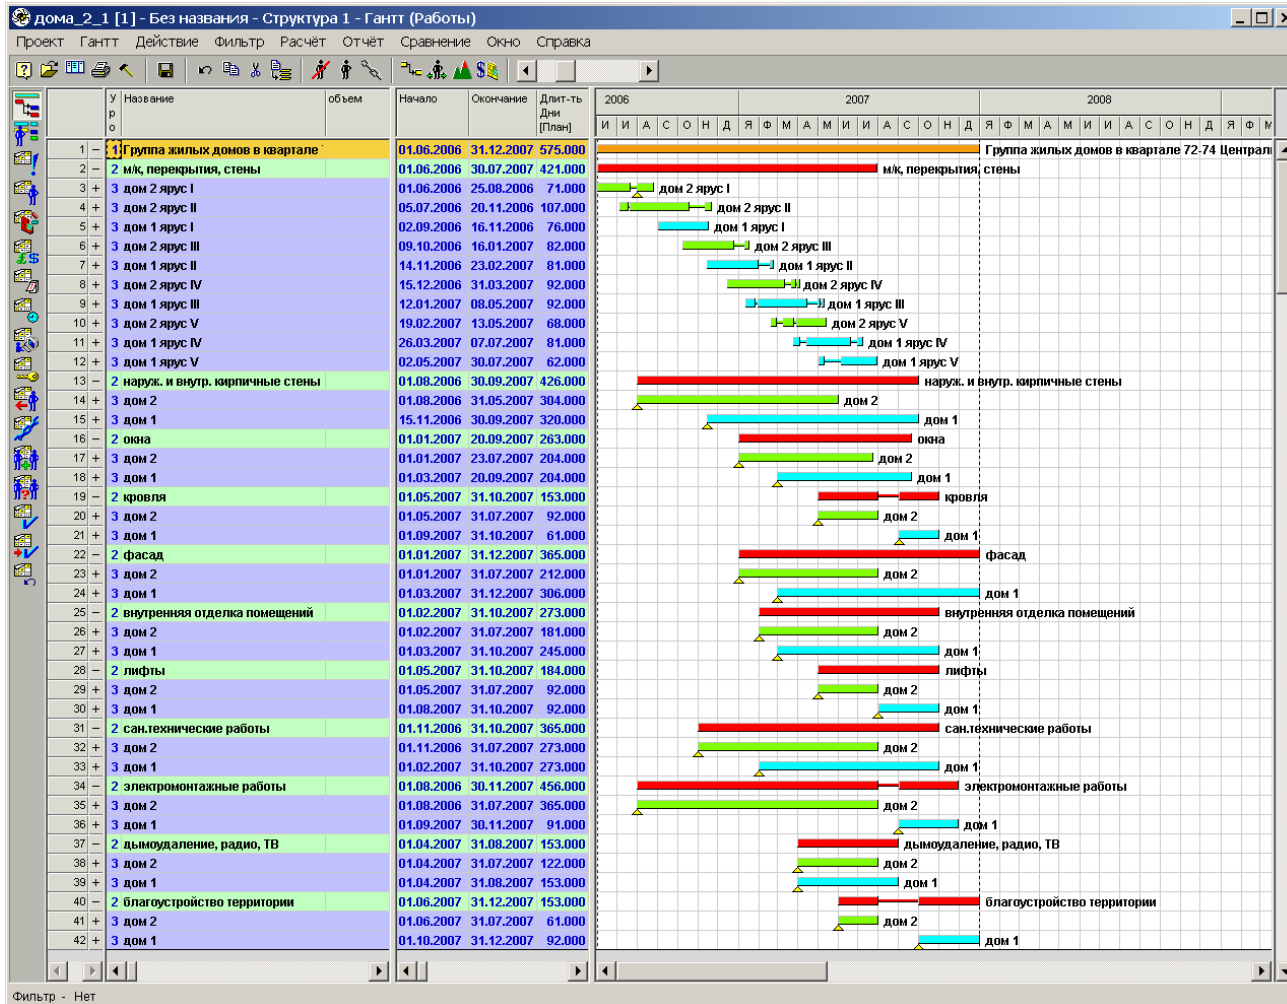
дома_2_1 [1] - Без названия - Структура 1 - Гантт (Работы)

Проект Гантт Действие Фильтр Расчёт Отчёт Сравнение Окно Справка

| | Уро | Название | объем | Начало | Окончание | Длит-ть Дни [План] |
|---|---|---|---|---|---|---|
| 1 – | 1 | Группа жилых домов в квартале | | 01.06.2006 | 31.12.2007 | 575.000 |
| 2 – | 2 | м/к, перекрытия, стены | | 01.06.2006 | 30.07.2007 | 421.000 |
| 3 + | 3 | дом 2 ярус I | | 01.06.2006 | 25.08.2006 | 71.000 |
| 4 + | 3 | дом 2 ярус II | | 05.07.2006 | 20.11.2006 | 107.000 |
| 5 + | 3 | дом 1 ярус I | | 02.09.2006 | 16.11.2006 | 76.000 |
| 6 + | 3 | дом 2 ярус III | | 09.10.2006 | 16.01.2007 | 82.000 |
| 7 + | 3 | дом 1 ярус II | | 14.11.2006 | 23.02.2007 | 81.000 |
| 8 + | 3 | дом 2 ярус IV | | 15.12.2006 | 31.03.2007 | 92.000 |
| 9 + | 3 | дом 1 ярус III | | 12.01.2007 | 08.05.2007 | 92.000 |
| 10 + | 3 | дом 2 ярус V | | 19.02.2007 | 13.05.2007 | 68.000 |
| 11 + | 3 | дом 1 ярус IV | | 26.03.2007 | 07.07.2007 | 81.000 |
| 12 + | 3 | дом 1 ярус V | | 02.05.2007 | 30.07.2007 | 62.000 |
| 13 – | 2 | наруж. и внутр. кирпичные стены | | 01.08.2006 | 30.09.2007 | 426.000 |
| 14 + | 3 | дом 2 | | 01.08.2006 | 31.05.2007 | 304.000 |
| 15 + | 3 | дом 1 | | 15.11.2006 | 30.09.2007 | 320.000 |
| 16 – | 2 | окна | | 01.01.2007 | 20.09.2007 | 263.000 |
| 17 + | 3 | дом 2 | | 01.01.2007 | 23.07.2007 | 204.000 |
| 18 + | 3 | дом 1 | | 01.03.2007 | 20.09.2007 | 204.000 |
| 19 – | 2 | кровля | | 01.05.2007 | 31.10.2007 | 153.000 |
| 20 + | 3 | дом 2 | | 01.05.2007 | 31.07.2007 | 92.000 |
| 21 + | 3 | дом 1 | | 01.09.2007 | 31.10.2007 | 61.000 |
| 22 – | 2 | фасад | | 01.01.2007 | 31.12.2007 | 365.000 |
| 23 + | 3 | дом 2 | | 01.01.2007 | 31.07.2007 | 212.000 |
| 24 + | 3 | дом 1 | | 01.03.2007 | 31.12.2007 | 306.000 |
| 25 – | 2 | внутренняя отделка помещений | | 01.02.2007 | 31.10.2007 | 273.000 |
| 26 + | 3 | дом 2 | | 01.02.2007 | 31.07.2007 | 181.000 |
| 27 + | 3 | дом 1 | | 01.03.2007 | 31.10.2007 | 245.000 |
| 28 – | 2 | лифты | | 01.05.2007 | 31.10.2007 | 184.000 |
| 29 + | 3 | дом 2 | | 01.05.2007 | 31.07.2007 | 92.000 |
| 30 + | 3 | дом 1 | | 01.08.2007 | 31.10.2007 | 92.000 |
| 31 – | 2 | сан.технические работы | | 01.11.2006 | 31.10.2007 | 365.000 |
| 32 + | 3 | дом 2 | | 01.11.2006 | 31.07.2007 | 273.000 |
| 33 + | 3 | дом 1 | | 01.02.2007 | 31.10.2007 | 273.000 |
| 34 – | 2 | электромонтажные работы | | 01.08.2006 | 30.11.2007 | 456.000 |
| 35 + | 3 | дом 2 | | 01.08.2006 | 31.07.2007 | 365.000 |
| 36 + | 3 | дом 1 | | 01.09.2007 | 30.11.2007 | 91.000 |
| 37 – | 2 | дымоудаление, радио, ТВ | | 01.04.2007 | 31.08.2007 | 153.000 |
| 38 + | 3 | дом 2 | | 01.04.2007 | 31.07.2007 | 122.000 |
| 39 + | 3 | дом 1 | | 01.04.2007 | 31.08.2007 | 153.000 |
| 40 – | 2 | благоустройство территории | | 01.06.2007 | 31.12.2007 | 153.000 |
| 41 + | 3 | дом 2 | | 01.06.2007 | 31.07.2007 | 61.000 |
| 42 + | 3 | дом 1 | | 01.10.2007 | 31.12.2007 | 92.000 |

2006 2007 2008
И И А С О Н Д Я Ф М А М И И А С О Н Д Я Ф М А М И И А С О Н Д Я Ф М

Группа жилых домов в квартале 72-74 Централ
м/к, перекрытия, стены
дом 2 ярус I
дом 2 ярус II
дом 1 ярус I
дом 2 ярус III
дом 1 ярус II
дом 2 ярус IV
дом 1 ярус III
дом 2 ярус V
дом 1 ярус IV
дом 1 ярус V
наруж. и внутр. кирпичные стены
дом 2
дом 1
окна
дом 2
дом 1
кровля
дом 2
дом 1
фасад
дом 2
дом 1
внутренняя отделка помещений
дом 2
дом 1
лифты
дом 2
дом 1
сан.технические работы
дом 2
дом 1
электромонтажные работы
дом 2
дом 1
дымоудаление, радио, ТВ
дом 2
дом 1
благоустройство территории
дом 2
дом 1

Фильтр - Нет